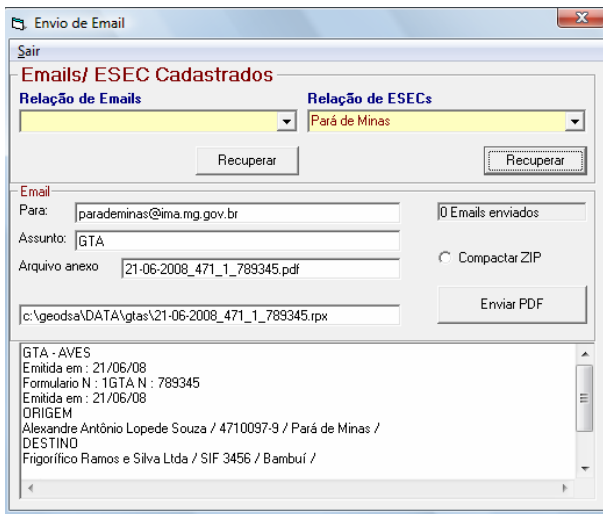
Envio de Email

Sair

Emails/ ESEC Cadastrados

Relação de Emails

Relação de ESECs

Pará de Minas

Recuperar

Recuperar

Email

Para: parademinas@ima.mg.gov.br

0 Emails enviados

Assunto: GTA

Arquivo anexo 21-06-2008_471_1_789345.pdf

Compactar ZIP

Enviar PDF

c:\geodsa\DATA\gtas\21-06-2008_471_1_789345.rpx

GTA - AVES
Emitida em : 21/06/08
Formulario N : 1GTA N : 789345
Emitida em : 21/06/08
ORIGEM
Alexandre Antônio Lopede Souza / 4710097-9 / Pará de Minas /
DESTINO
Frigorífico Ramos e Silva Ltda / SIF 3456 / Bambuí /